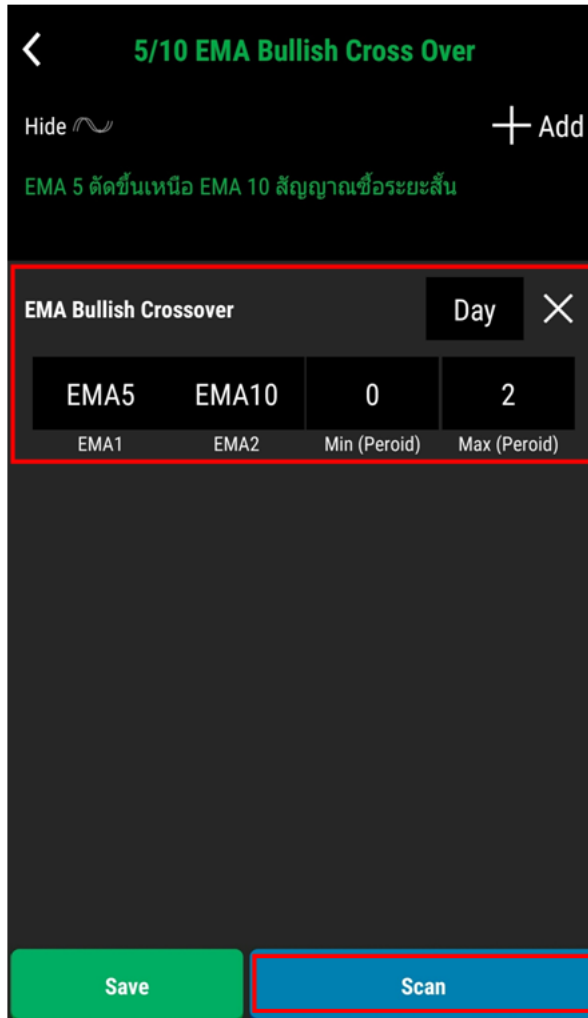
5/10 EMA Bullish Cross Over

Hide

+ Add

EMA 5 ตัดขึ้นเหนือ EMA 10 สัญญาณซื้อระยะสั้น

EMA Bullish Crossover

Day

| EMA5 | EMA10 | 0 | 2 |
|---|---|---|---|
| EMA1 | EMA2 | Min (Peroid) | Max (Peroid) |

Save

Scan